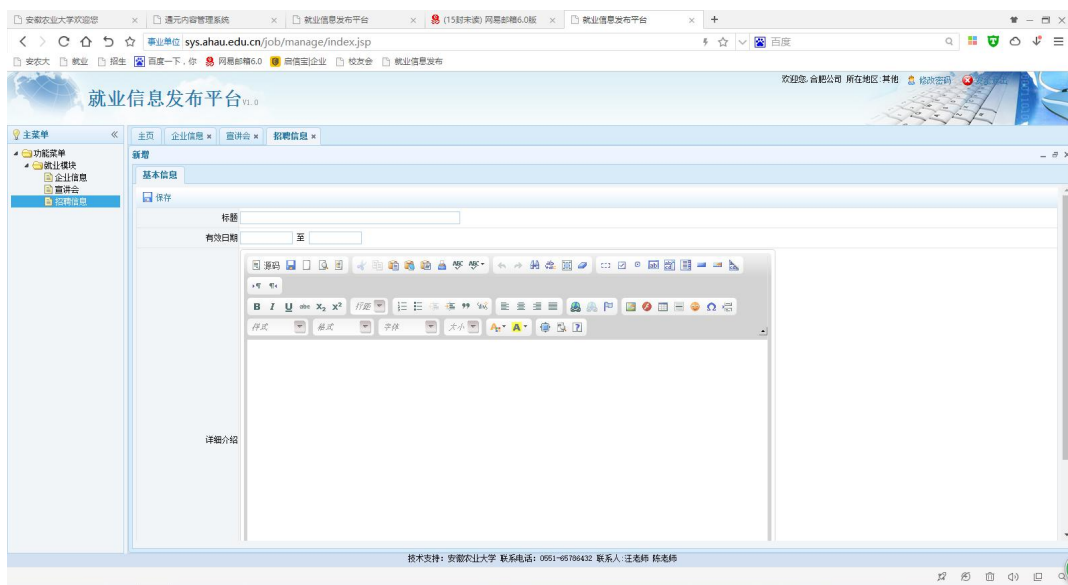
安徽农业大学欢迎您 × 通元内容管理系统 × 就业信息发布平台 × (15封未读) 网易邮箱6.0版 × 就业信息发布平台 × +

事业单位 sys.ahau.edu.cn/job/manage/index.jsp
百度

安农大 就业 招生 百度一下，你 网易邮箱6.0 启信宝|企业 校友会 就业信息发布

就业信息发布平台V1.0

欢迎您:合肥公司 所在地区:其他 修改密码

主菜单 «
功能菜单
就业模块
企业信息
宣讲会
招聘信息

主页 企业信息 × 宣讲会 × 招聘信息 ×

新增
基本信息
保存

标题
有效日期 至

源码
B I U abc $X_2$ $X^2$ 行距
样式 格式 字体 大小

详细介绍

技术支持：安徽农业大学 联系电话：0551-65786432 联系人：汪老师 陈老师